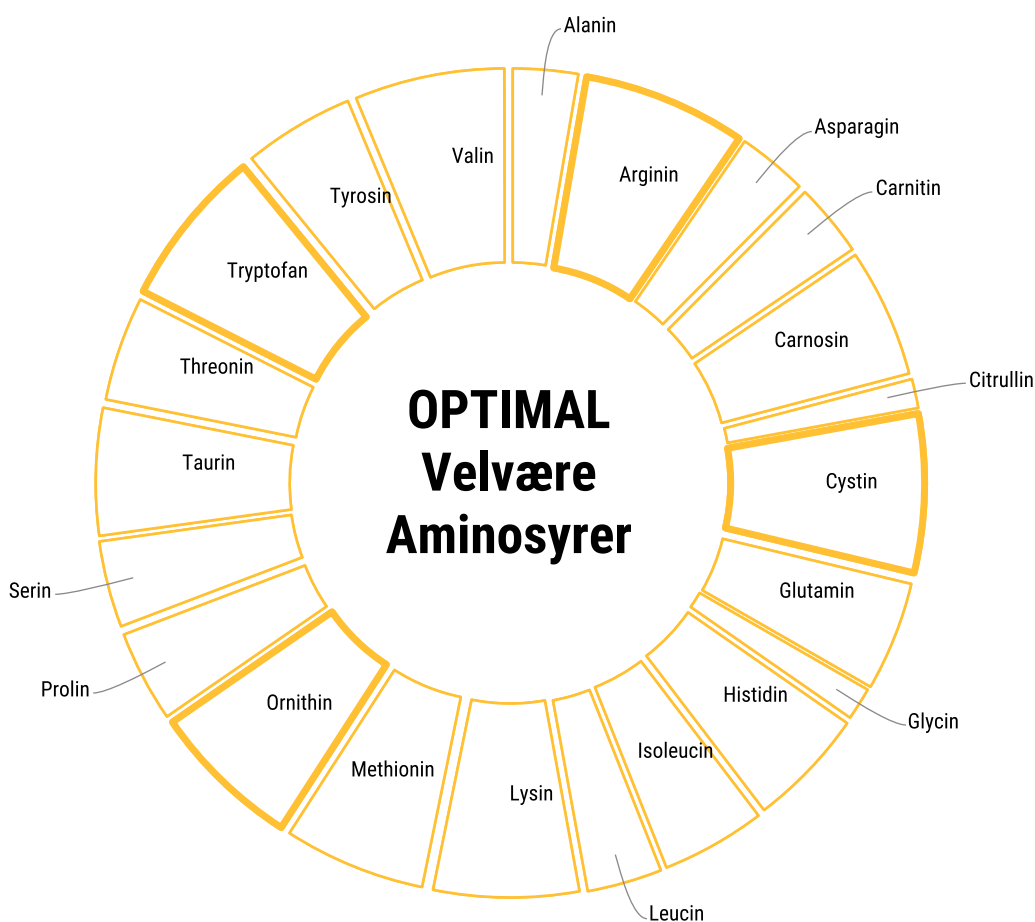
OPTIMAL
Velvære
Aminosyrer

Alanin
Arginin
Asparagin
Carnitin
Carnosin
Citrullin
Cystin
Glutamin
Glycin
Histidin
Isoleucin
Leucin
Lysin
Methionin
Ornithin
Prolin
Serin
Taurin
Threonin
Tryptofan
Tyrosin
Valin